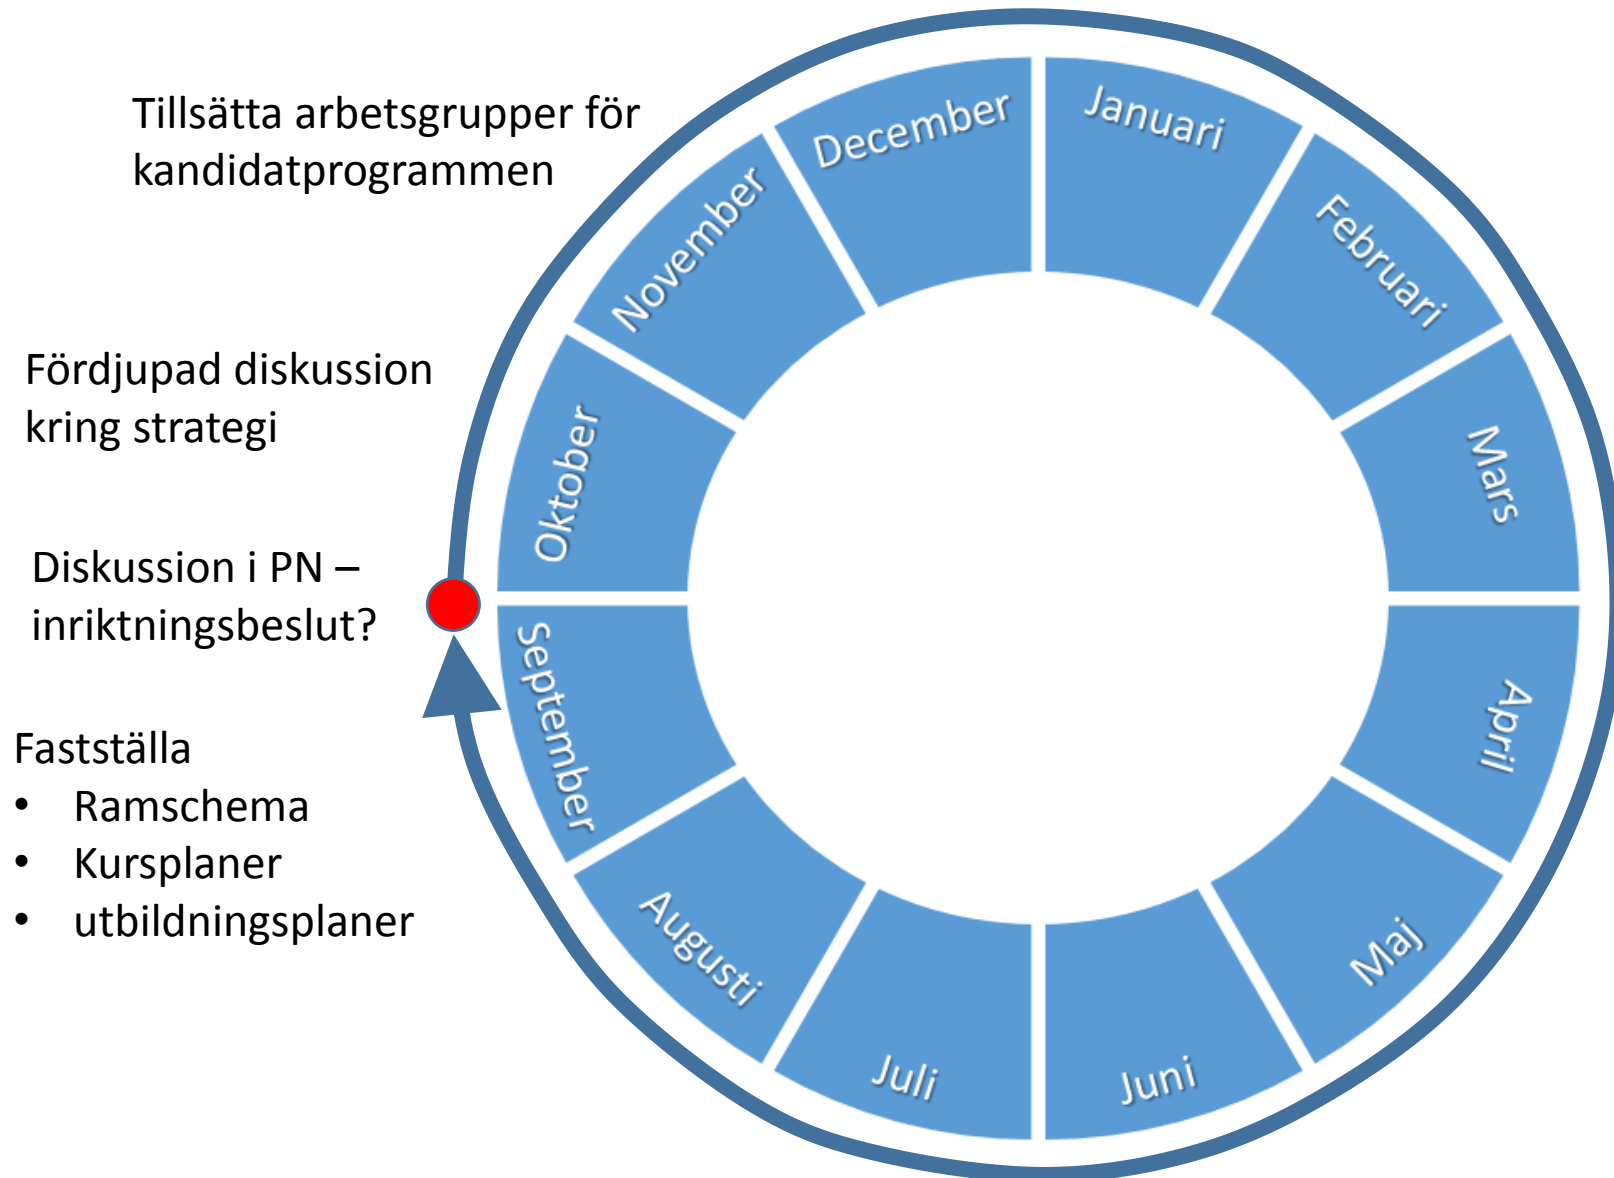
Tillsätta arbetsgrupper för kandidatprogrammen

Fördjupad diskussion kring strategi

Diskussion i PN – inriktningsbeslut?

Fastställa
• Ramschema
• Kursplaner
• utbildningsplaner

December
Januari
Februari
Mars
April
Maj
Juni
Juli
Augusti
September
Oktober
November